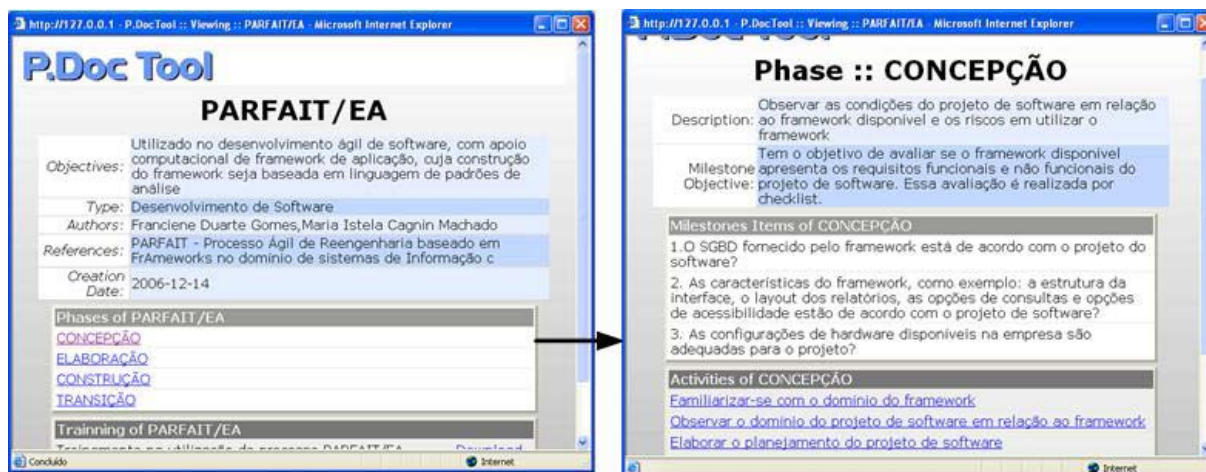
http://127.0.0.1 - P.DocTool :: Viewing :: PARFAIT/EA - Microsoft Internet Explorer

P.Doc Tool

PARFAIT/EA

| | |
|---|---|
| Objectives: | Utilizado no desenvolvimento ágil de software, com apoio computacional de framework de aplicação, cuja construção do framework seja baseada em linguagem de padrões de análise |
| Type: | Desenvolvimento de Software |
| Authors: | Franciene Duarte Gomes,Maria Istela Cagnin Machado |
| References: | PARFAIT - Processo Ágil de Reengenharia baseado em FrAmeworks no domínio de sistemas de Informação c |
| Creation Date: | 2006-12-14 |

Phases of PARFAIT/EA

CONCEPÇÃO

ELABORAÇÃO

CONSTRUÇÃO

TRANSIÇÃO

Trainning of PARFAIT/EA

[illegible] Download

Concluído

Internet

http://127.0.0.1 - P.DocTool :: Viewing :: PARFAIT/EA - Microsoft Internet Explorer

Phase :: CONCEPÇÃO

| | |
|---|---|
| Description: | Observar as condições do projeto de software em relação ao framework disponível e os riscos em utilizar o framework |
| Milestone Objective: | Tem o objetivo de avaliar se o framework disponível apresenta os requisitos funcionais e não funcionais do projeto de software. Essa avaliação é realizada por checklist. |

Milestones Items of CONCEPÇÃO

1.O SGBD fornecido pelo framework está de acordo com o projeto do software?

2. As características do framework, como exemplo: a estrutura da interface, o layout dos relatórios, as opções de consultas e opções de acessibilidade estão de acordo com o projeto de software?

3. As configurações de hardware disponíveis na empresa são adequadas para o projeto?

Activities of CONCEPÇÃO

Familiarizar-se com o domínio do framework

Observar o domínio do projeto de software em relação ao framework

Elaborar o planejamento do projeto de software

Internet